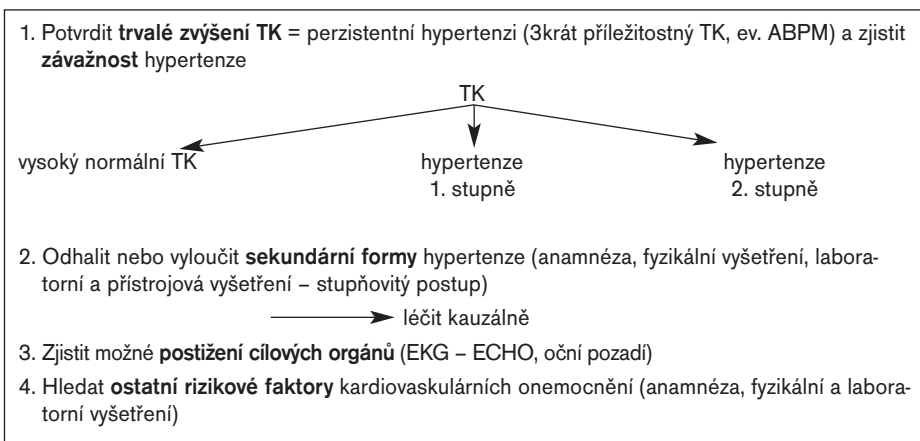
1. Potvrdit **trvalé zvýšení TK** = perzistentní hypertenzi (3krát příležitostný TK, ev. ABPM) a zjistit **závažnost** hypertenze

TK

vysoký normální TK

hypertenze 1. stupně

hypertenze 2. stupně

2. Odhalit nebo vyloučit **sekundární formy** hypertenze (anamnéza, fyzikální vyšetření, laboratorní a přístrojová vyšetření – stupňovitý postup)

léčit kauzálně

3. Zjistit možné **postižení cílových orgánů** (EKG – ECHO, oční pozadí)

4. Hledat **ostatní rizikové faktory** kardiovaskulárních onemocnění (anamnéza, fyzikální a laboratorní vyšetření)